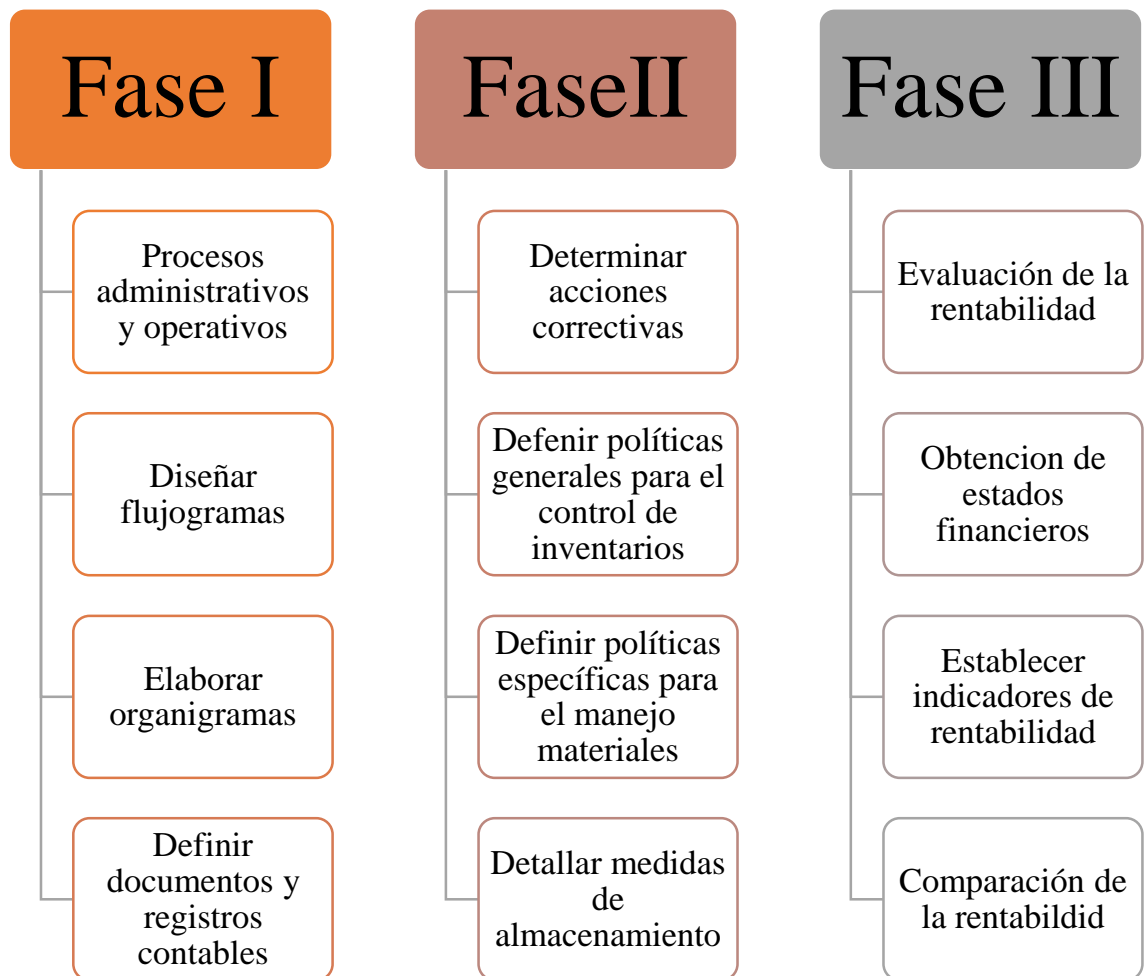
Fase I

Procesos administrativos y operativos

Diseñar flujogramas

Elaborar organigramas

Definir documentos y registros contables

FaseII

Determinar acciones correctivas

Defenir políticas generales para el control de inventarios

Definir políticas específicas para el manejo materiales

Detallar medidas de almacenamiento

Fase III

Evaluación de la rentabilidad

Obtencion de estados financieros

Establecer indicadores de rentabilidad

Comparación de la rentabildid